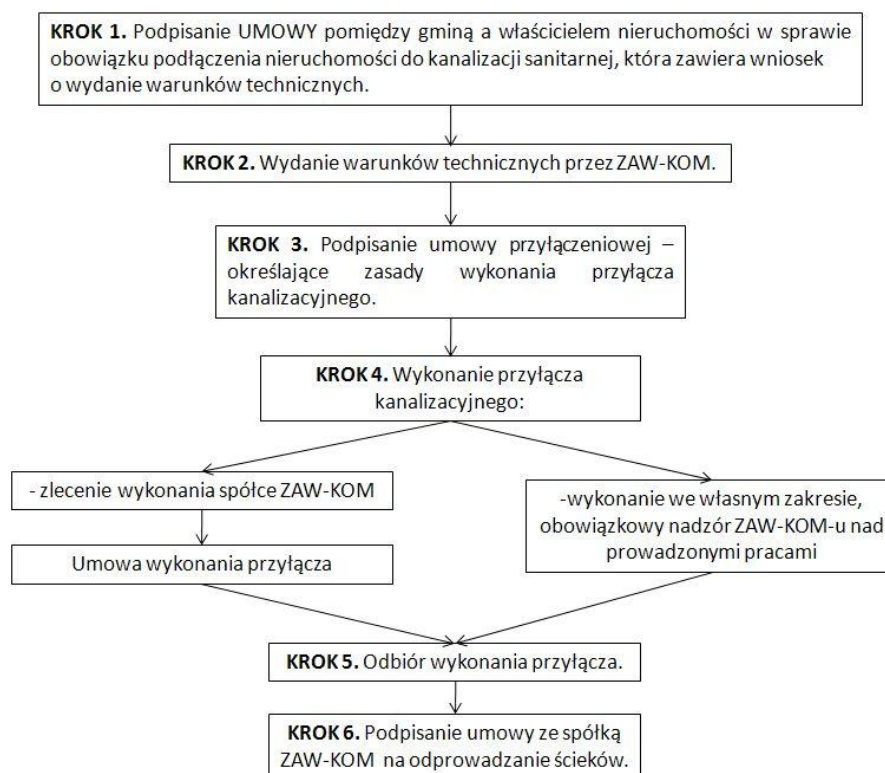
**KROK 1.** Podpisanie UMOWY pomiędzy gminą a właścicielem nieruchomości w sprawie obowiązku podłączenia nieruchomości do kanalizacji sanitarnej, która zawiera wniosek o wydanie warunków technicznych.

**KROK 2.** Wydanie warunków technicznych przez ZAW-KOM.

**KROK 3.** Podpisanie umowy przyłączeniowej – określające zasady wykonania przyłącza kanalizacyjnego.

**KROK 4.** Wykonanie przyłącza kanalizacyjnego:

- zlecenie wykonania spółce ZAW-KOM

Umowa wykonania przyłącza

-wykonanie we własnym zakresie, obowiązkowy nadzór ZAW-KOM-u nad prowadzonymi pracami

**KROK 5.** Odbiór wykonania przyłącza.

**KROK 6.** Podpisanie umowy ze spółką ZAW-KOM na odprowadzanie ścieków.